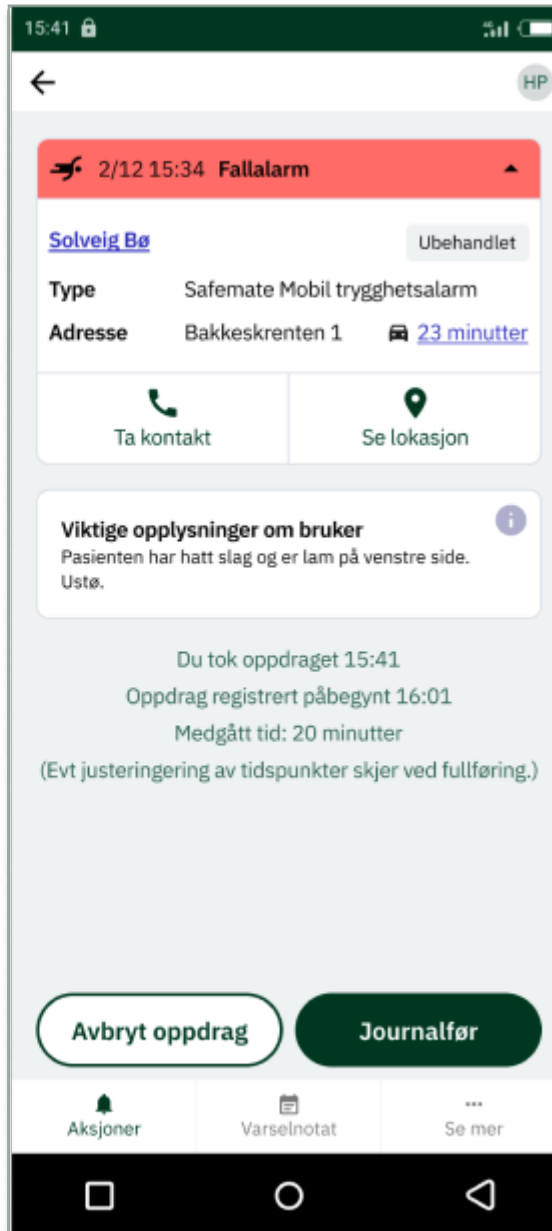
15:41

HP

2/12 15:34 Fallalarm

Solveig Bø

Ubehandlet

Type Safemate Mobil trygghetsalarm

Adresse Bakkeskrenten 1 23 minutter

Ta kontakt

Se lokasjon

Viktige opplysninger om bruker
Pasienten har hatt slag og er lam på venstre side. Ustø.

Du tok oppdraget 15:41
Oppdrag registrert påbegynt 16:01
Medgått tid: 20 minutter
(Evt justeringering av tidspunkter skjer ved fullføring.)

Avbryt oppdrag

Journalfør

Aksjoner

Varselnotat

Se mer